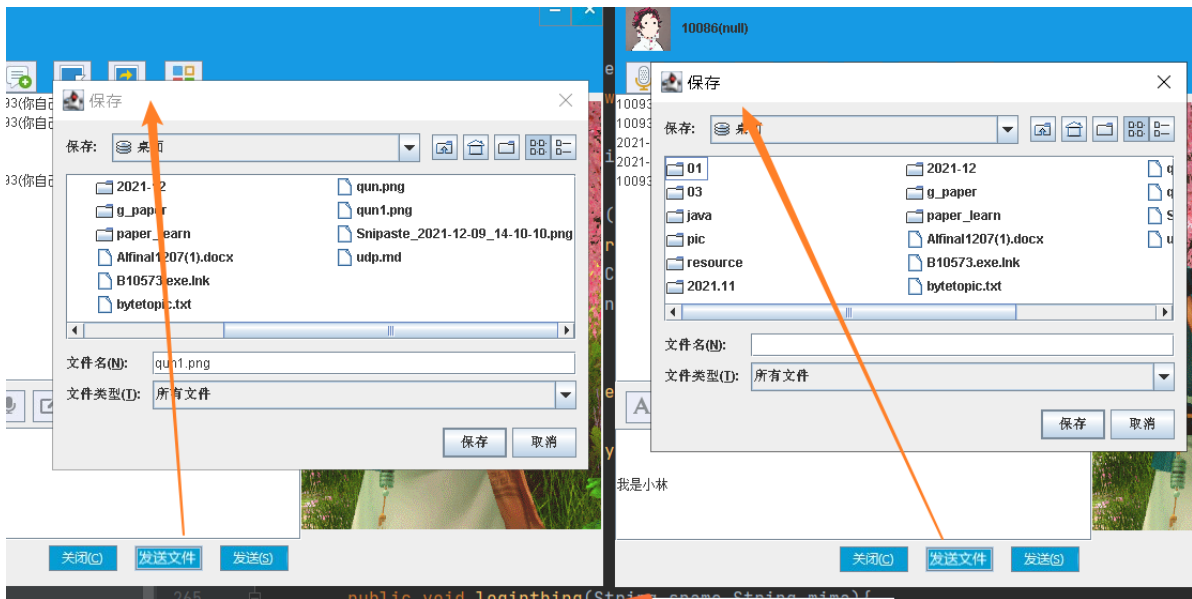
保存
保存: 桌面
2021-12
g_paper
paper_learn
Alfinal1207(1).docx
B10573.exe.lnk
bytetopic.txt
qun.png
qun1.png
Snipaste_2021-12-09_14-10-10.png
udp.md
文件名(N): qun1.png
文件类型(T): 所有文件
保存 取消
93(你自己
93(你自己
93(你自己
关闭(C) 发送文件 发送(S)

10086(null)
保存
保存: 桌面
01
03
java
pic
resource
2021.11
2021-12
g_paper
paper_learn
Alfinal1207(1).docx
B10573.exe.lnk
bytetopic.txt
文件名(N):
文件类型(T): 所有文件
保存 取消
10093
10093
2021-
2021-
10093
我是小林
关闭(C) 发送文件 发送(S)
265 public void loginthing(String name,String mima){